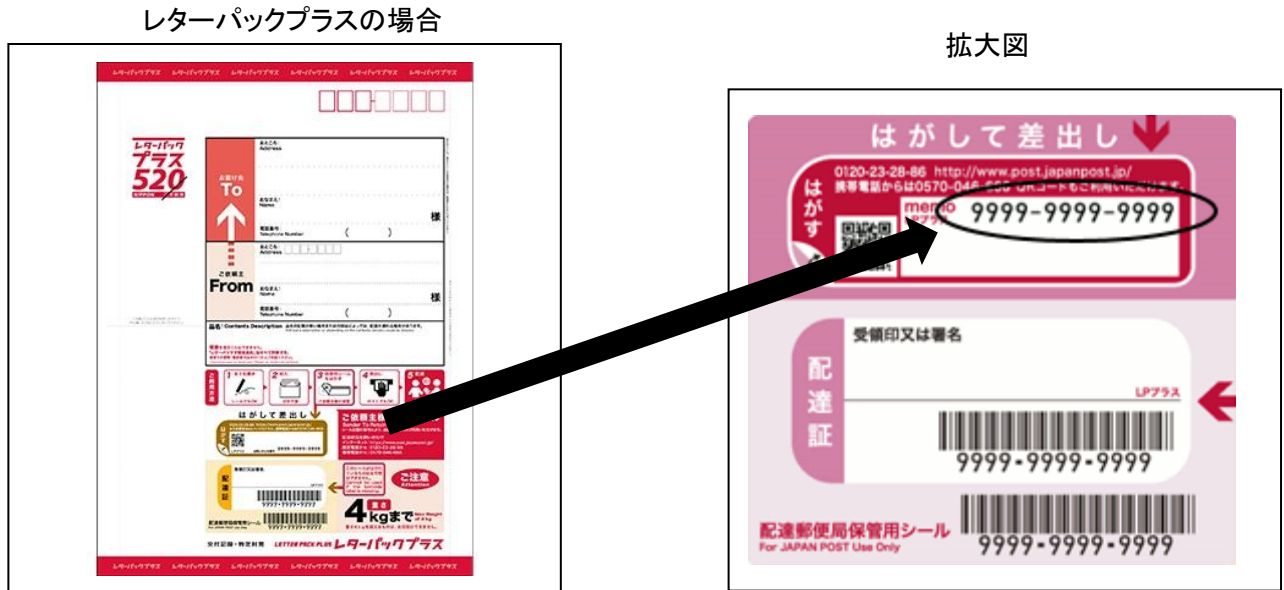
レターパックプラスの場合

レターパックプラス レターパックプラス レターパックプラス レターパックプラス レターパックプラス レターパックプラス

レターパック プラス 520

お届け先 To

おところ Address

おなまえ Name

様

電話番号 Telephone Number ( )

ご依頼主 From

おところ Address

おなまえ Name

様

電話番号 Telephone Number ( )

品名 Contents Description

はがして差出し

ご依頼主

配達証

ご注意 Attention

重量 4kgまで

配達郵便局保管用シール

受付記録・特定封筒 LETTER PACK PLUS レターパックプラス

レターパックプラス レターパックプラス レターパックプラス レターパックプラス レターパックプラス レターパックプラス

拡大図

はがして差出し

0120-23-28-86 http://www.post.japanpost.jp/
携帯電話からは0570-046-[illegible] QRコードもご利用いただけます

はがす

memo

9999-9999-9999

受領印又は署名

配達証

LPプラス

9999-9999-9999

配達郵便局保管用シール
For JAPAN POST Use Only

9999-9999-9999